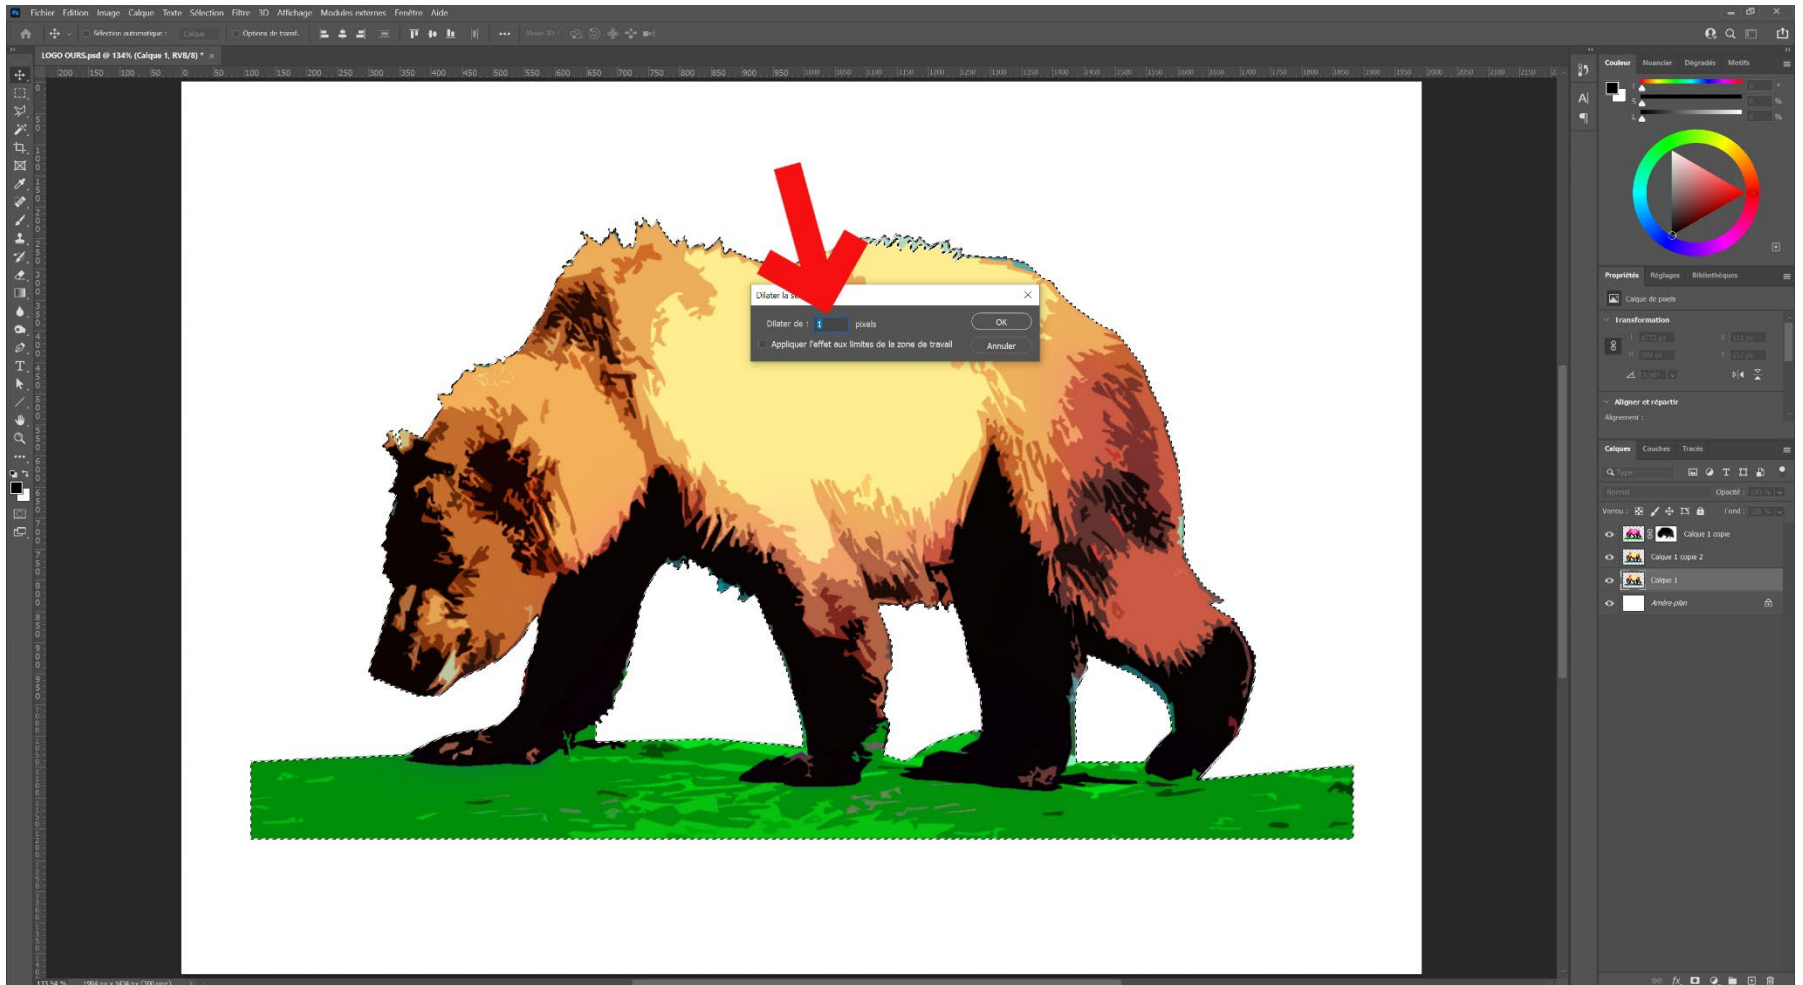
Fichier Edition Image Calque Texte Sélection Filtre 3D Affichage Modules externes Fenêtre Aide

Sélection automatique : Calque Options de transf.

LOGO OURS.psd @ 134% (Calque 1, RVB/8) *

200 150 100 50 0 50 100 150 200 250 300 350 400 450 500 550 600 650 700 750 800 850 900 950 1000 1050 1100 1150 1200 1250 1300 1350 1400 1450 1500 1550 1600 1650 1700 1750 1800 1850 1900 1950 2000 2050 2100 2150

Dilater la sé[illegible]

Dilater de : 1 pixels

OK

Appliquer l'effet aux limites de la zone de travail

Annuler

Couleur Nuancier Dégradés Motifs

Propriétés Réglages Bibliothèques

Calque de pixels

Transformation

Aligner et répartir

Alignement :

Calques Couches Tracés

Normal Opacité :

Verrou : Fond :

Calque 1 copie

Calque 1 copie 2

Calque 1

Arrière-plan

133,54 % 1964 px x 1434 px (300 ppp)